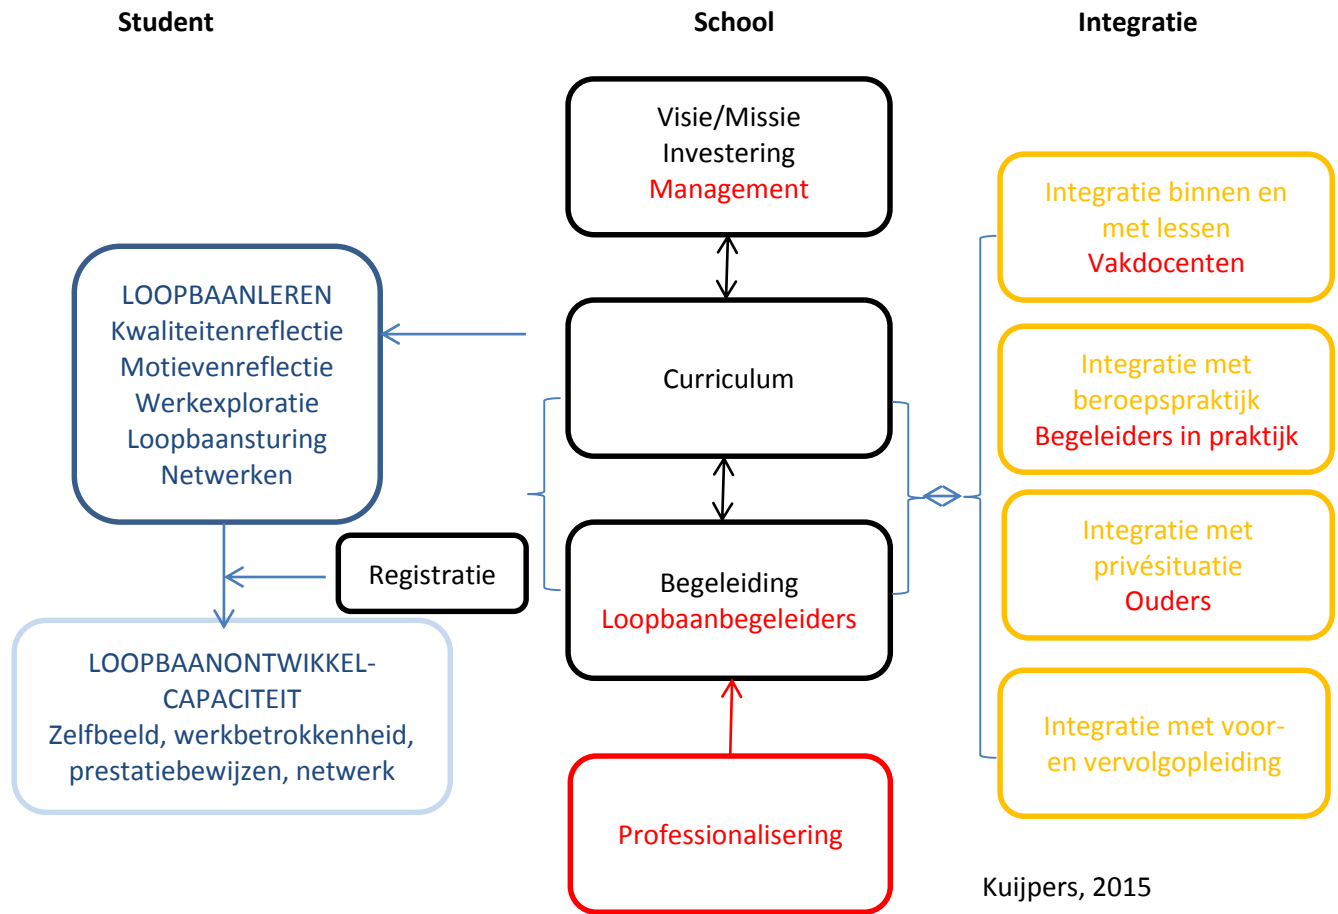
Student

School

Integratie

Visie/Missie
Investering
Management

LOOPBAANLEREN
Kwaliteitenreflectie
Motievenreflectie
Werkexploratie
Loopbaansturing
Netwerken

Curriculum

Registratie

Begeleiding
Loopbaanbegeleiders

LOOPBAANONTWIKKEL-CAPACITEIT
Zelfbeeld, werkbetrokkenheid, prestatiebewijzen, netwerk

Professionalisering

Integratie binnen en met lessen
Vakdocenten

Integratie met beroepspraktijk
Begeleiders in praktijk

Integratie met privésituatie
Ouders

Integratie met voor- en vervolgopleiding

Kuijpers, 2015